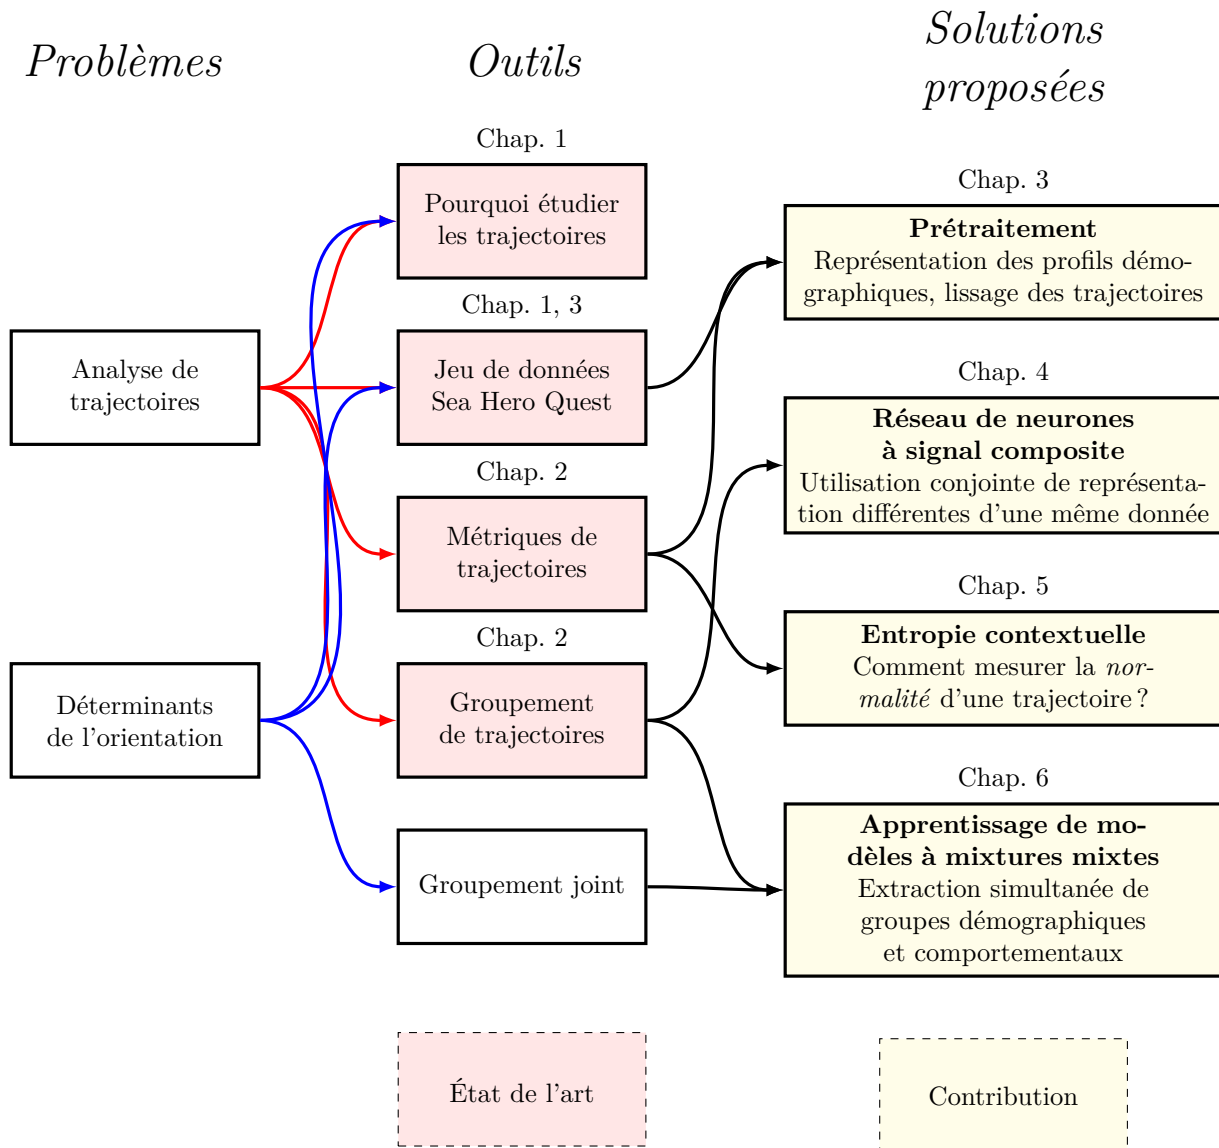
*Problèmes*

*Outils*

*Solutions proposées*

Analyse de trajectoires

Déterminants de l'orientation

Chap. 1

Pourquoi étudier les trajectoires

Chap. 1, 3

Jeu de données Sea Hero Quest

Chap. 2

Métriques de trajectoires

Chap. 2

Groupement de trajectoires

Groupement joint

Chap. 3

**Prétraitement**
Représentation des profils démographiques, lissage des trajectoires

Chap. 4

**Réseau de neurones à signal composite**
Utilisation conjointe de représentation différentes d'une même donnée

Chap. 5

**Entropie contextuelle**
Comment mesurer la *normalité* d'une trajectoire ?

Chap. 6

**Apprentissage de modèles à mixtures mixtes**
Extraction simultanée de groupes démographiques et comportementaux

État de l'art

Contribution